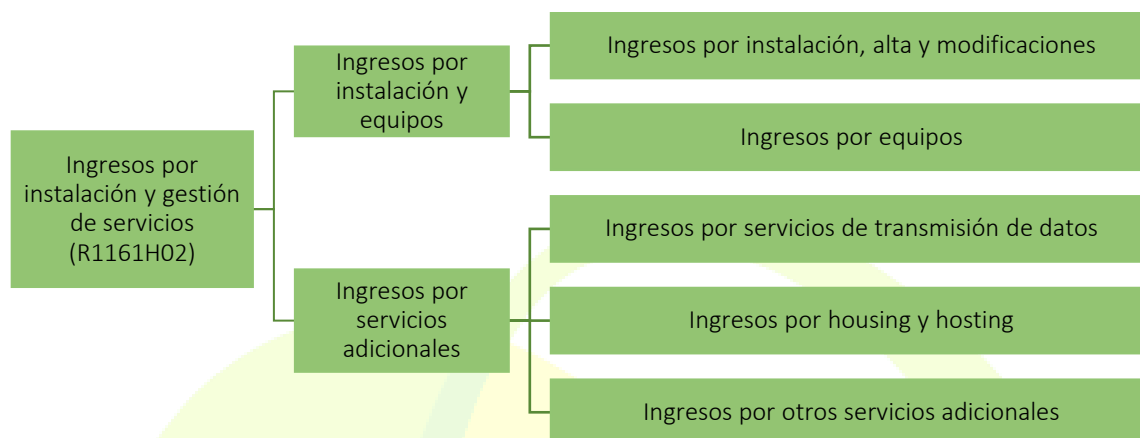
Ingresos por instalación y gestión de servicios (R1161H02)

Ingresos por instalación y equipos

Ingresos por instalación, alta y modificaciones

Ingresos por equipos

Ingresos por servicios adicionales

Ingresos por servicios de transmisión de datos

Ingresos por housing y hosting

Ingresos por otros servicios adicionales